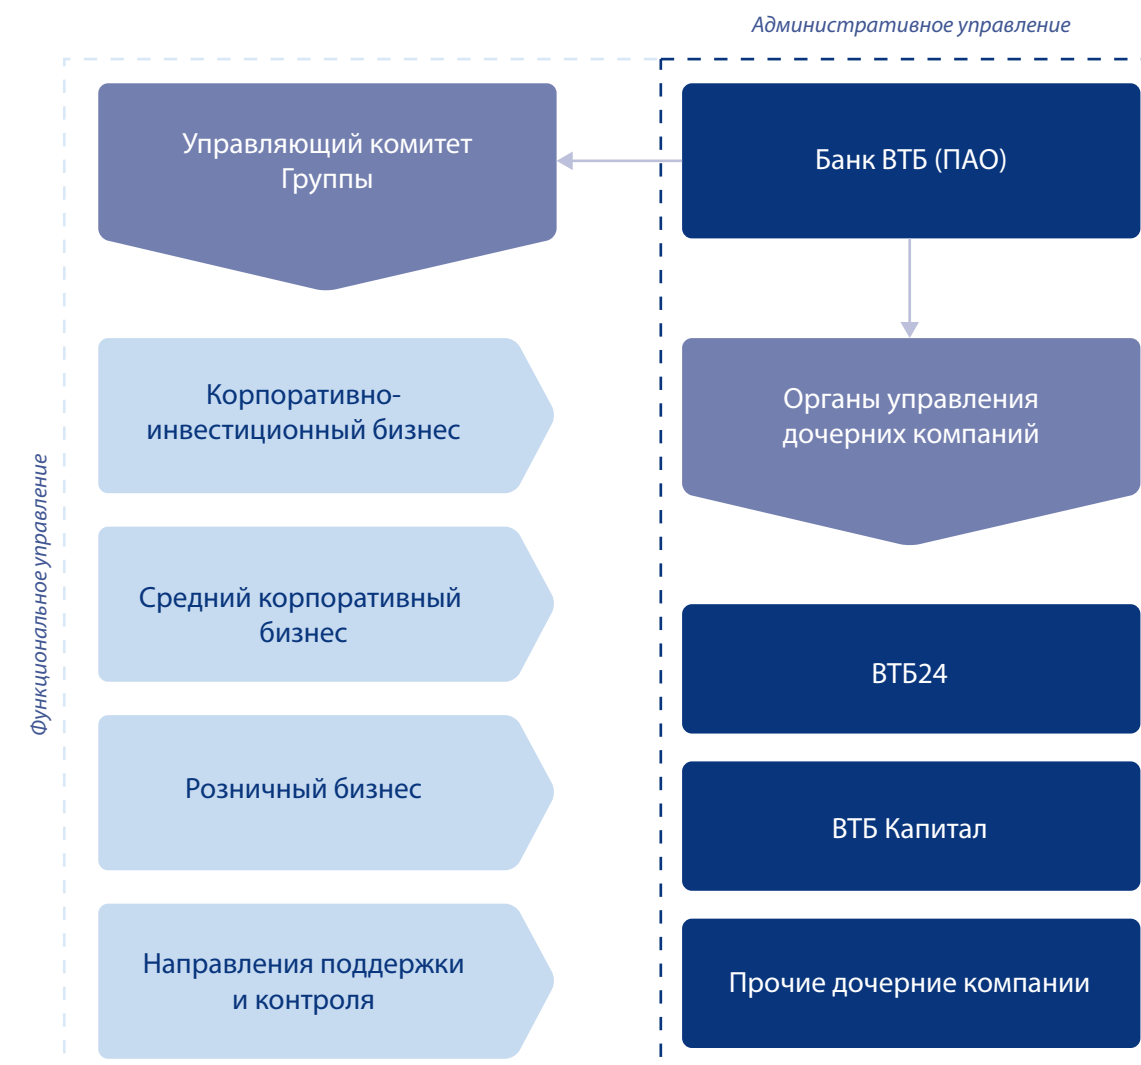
Административное управление

Функциональное управление

Управляющий комитет Группы

Банк ВТБ (ПАО)

Корпоративно-инвестиционный бизнес

Органы управления дочерних компаний

Средний корпоративный бизнес

ВТБ24

Розничный бизнес

ВТБ Капитал

Направления поддержки и контроля

Прочие дочерние компании